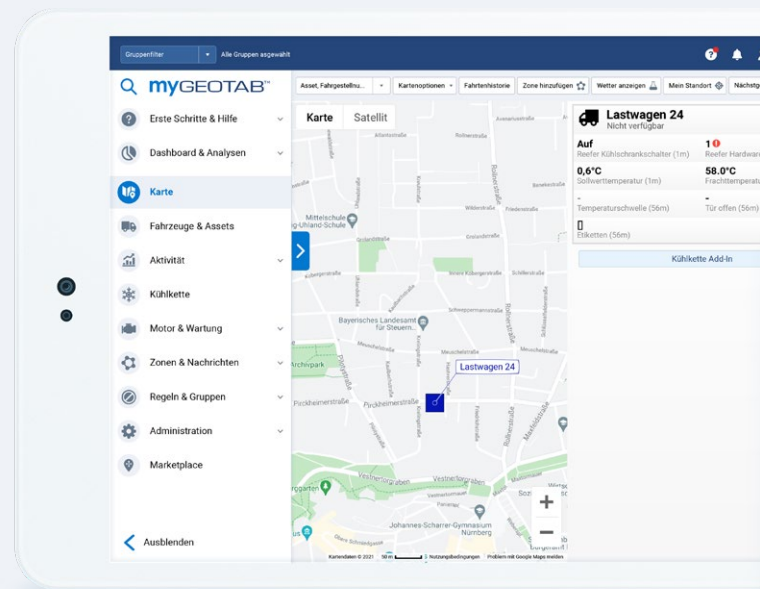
Gruppenfilter
Alle Gruppen ausgewählt

myGEOTAB™

Erste Schritte & Hilfe
Dashboard & Analysen
Karte
Fahrzeuge & Assets
Aktivität
Kühlkette
Motor & Wartung
Zonen & Nachrichten
Regeln & Gruppen
Administration
Marketplace

Ausblenden

Asset, Fahrzeugstellnu...
Kartenoptionen
Fahrtenhistorie
Zone hinzufügen
Wetter anzeigen
Mein Standort
Nächstg

Karte
Satellit

Mittelschule Uhland-Schule
Bayerisches Landesamt für Steuern
Archivpark
Pirckheimerstraße
Vestnertorgraben
Johannes-Scharrer-Gymnasium Nürnberg

Lastwagen 24

Kartendaten © 2021 50 m Nutzungsbedingungen Problem mit Google Maps melden

Lastwagen 24
Nicht verfügbar

Auf
Reefer Kühlschrankschalter (1m)
1
Reefer Hardwar
0,6°C
Sollwerttemperatur (1m)
58.0°C
Frachttemperatu
-
Temperaturschwelle (56m)
-
Tür offen (56m)
Etiketten (56m)

Kühlkette Add-In